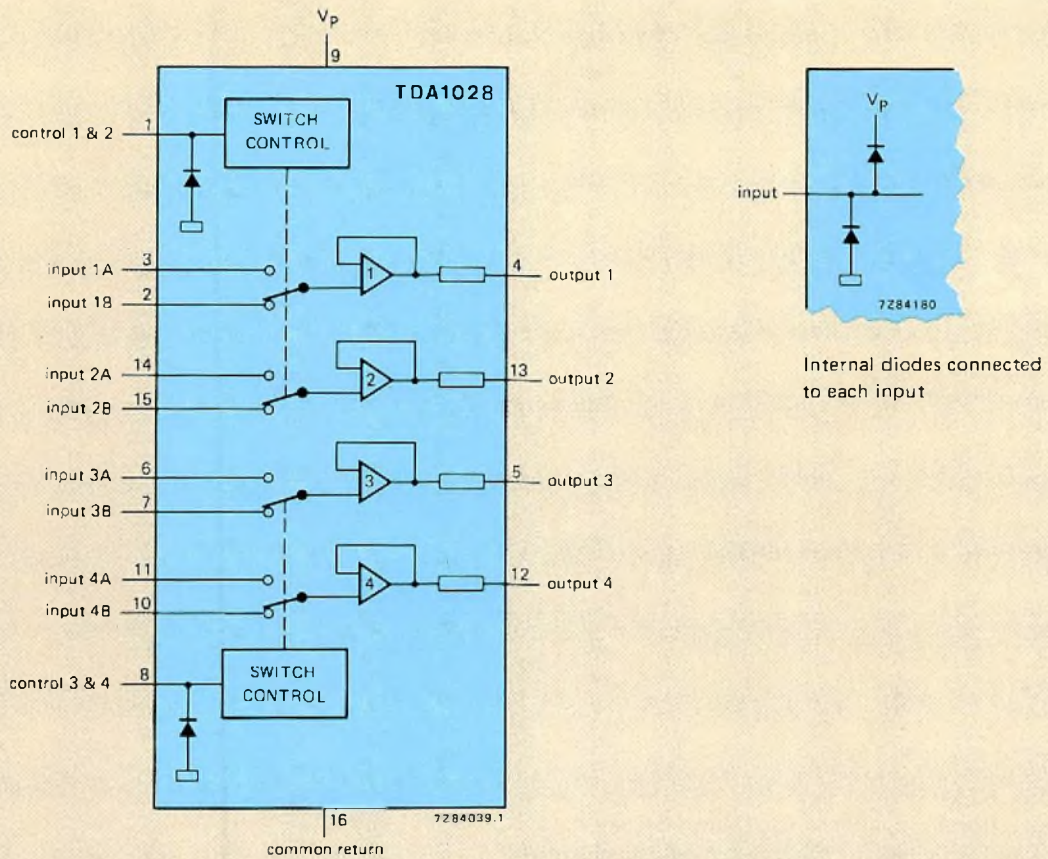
$V_P$

9

TDA1028

control 1 & 2

1

SWITCH CONTROL

input 1A

3

input 1B

2

1

4

output 1

input 2A

14

input 2B

15

2

13

output 2

input 3A

6

input 3B

7

3

5

output 3

input 4A

11

input 4B

10

4

12

output 4

control 3 & 4

8

SWITCH CONTROL

16

7Z84039.1

common return

$V_P$

input

7Z84180

Internal diodes connected to each input